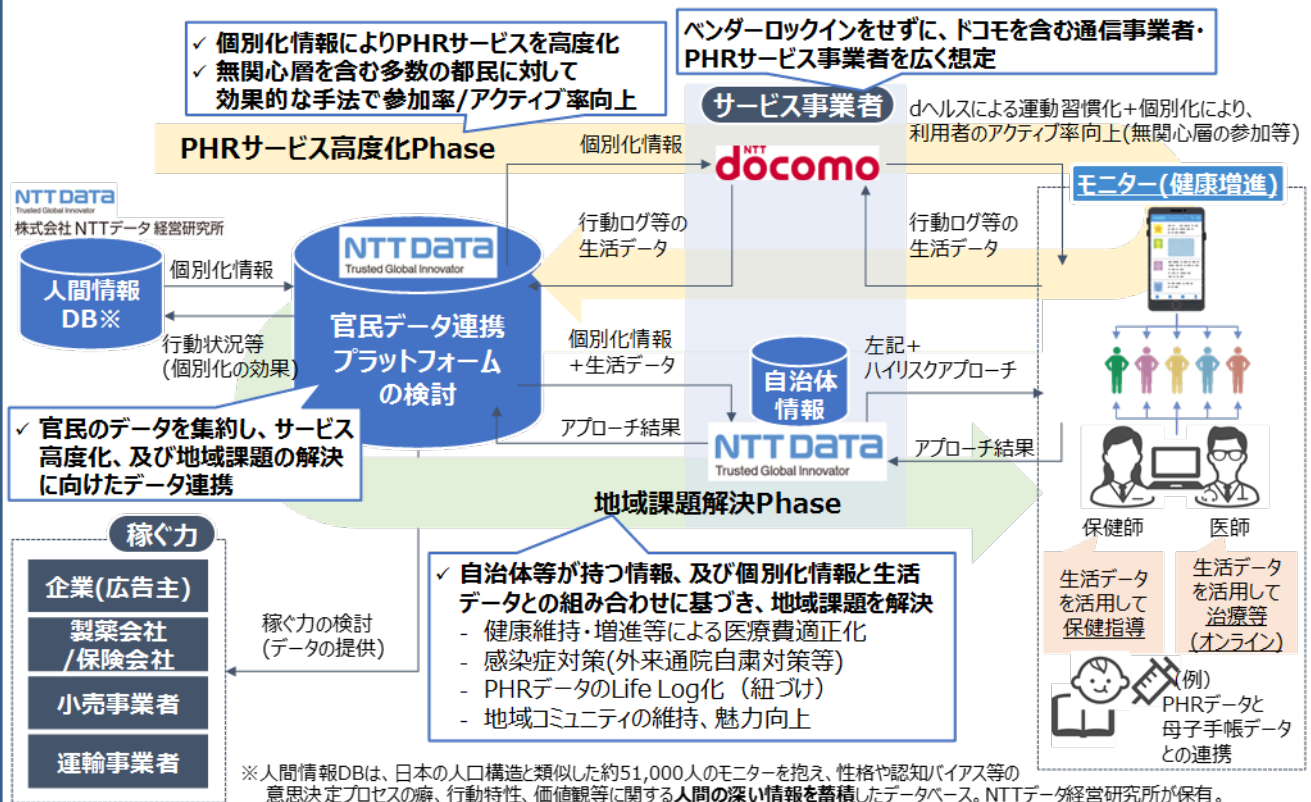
✓ 個別化情報によりPHRサービスを高度化
✓ 無関心層を含む多数の都民に対して効果的な手法で参加率/アクティブ率向上

ベンダーロックインをせずに、ドコモを含む通信事業者・PHRサービス事業者を広く想定

サービス事業者

dヘルスによる運動習慣化+個別化により、利用者のアクティブ率向上(無関心層の参加等)

PHRサービス高度化Phase

個別化情報

NTT docomo

モニター(健康増進)

NTT DATA Trusted Global Innovator
株式会社 NTTデータ 経営研究所

行動ログ等の生活データ

行動ログ等の生活データ

NTT DATA Trusted Global Innovator

人間情報DB※

個別化情報

官民データ連携プラットフォームの検討

行動状況等(個別化の効果)

個別化情報+生活データ

自治体情報

左記+ハイリスクアプローチ

アプローチ結果

NTT DATA Trusted Global Innovator

アプローチ結果

✓ 官民のデータを集約し、サービス高度化、及び地域課題の解決に向けたデータ連携

地域課題解決Phase

保健師

医師

稼ぐ力

企業(広告主)

製薬会社/保険会社

小売事業者

運輸事業者

稼ぐ力の検討(データの提供)

✓ 自治体等が持つ情報、及び個別化情報と生活データとの組み合わせに基づき、地域課題を解決
- 健康維持・増進等による医療費適正化
- 感染症対策(外来通院自粛対策等)
- PHRデータのLife Log化 (紐づけ)
- 地域コミュニティの維持、魅力向上

生活データを活用して保健指導

生活データを活用して治療等(オンライン)

(例)PHRデータと母子手帳データとの連携

※人間情報DBは、日本の人口構造と類似した約51,000人のモニターを抱え、性格や認知バイアス等の意思決定プロセスの癖、行動特性、価値観等に関する人間の深い情報を蓄積したデータベース。NTTデータ経営研究所が保有。